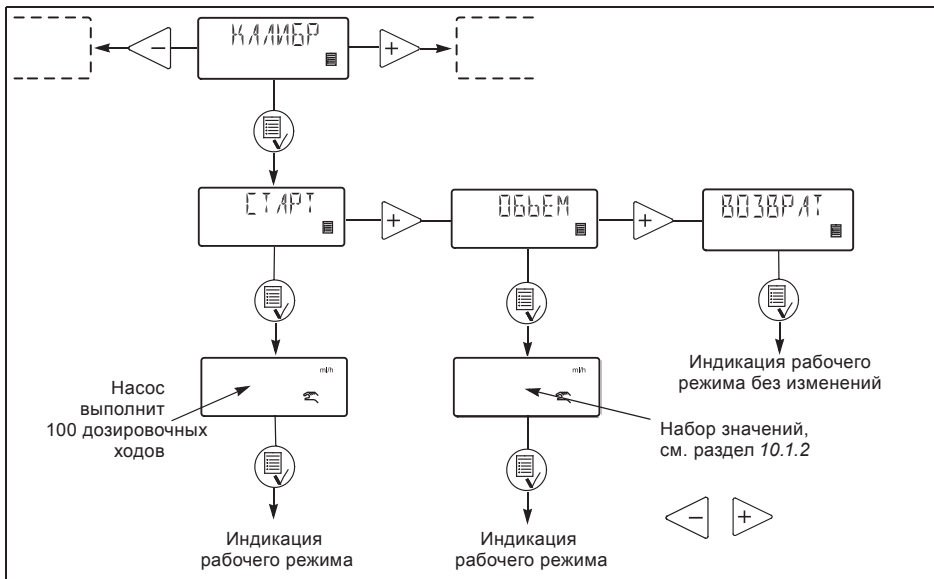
КАЛИБР

–

+

СТАРТ

+

ОБЬЕМ

+

ВОЗВРАТ

ml/h

ml/h

Насос выполнит 100 дозировочных ходов

Индикация рабочего режима без изменений

Набор значений, см. раздел *10.1.2*

Индикация рабочего режима

Индикация рабочего режима

–

+